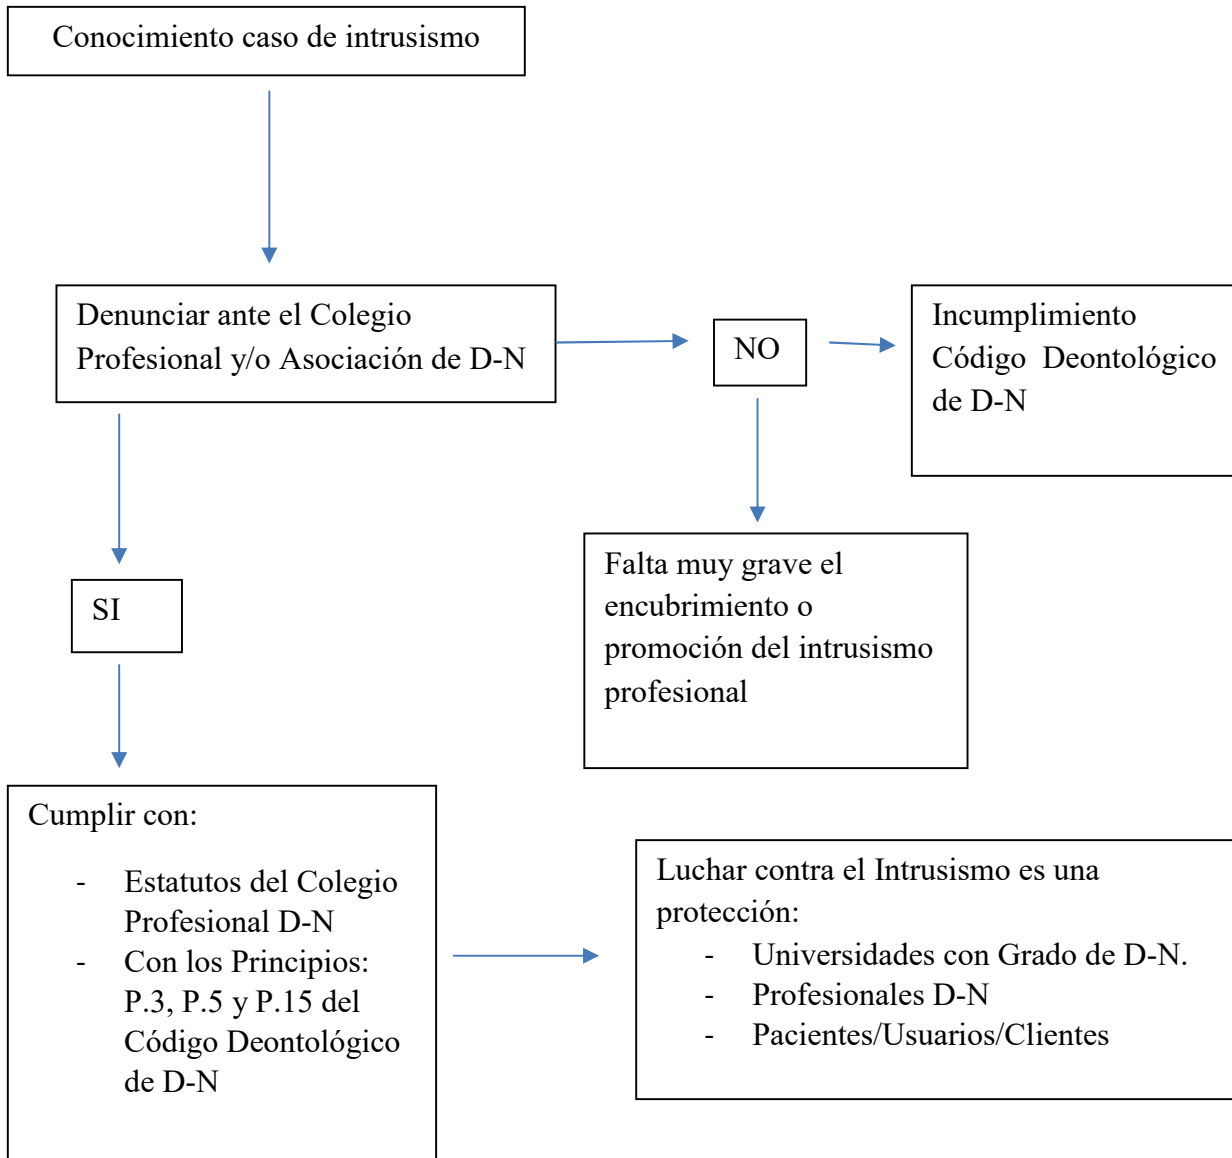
Conocimiento caso de intrusismo

Denunciar ante el Colegio Profesional y/o Asociación de D-N

NO

Incumplimiento Código Deontológico de D-N

Falta muy grave el encubrimiento o promoción del intrusismo profesional

SI

Cumplir con:

- Estatutos del Colegio Profesional D-N
- Con los Principios: P.3, P.5 y P.15 del Código Deontológico de D-N

Luchar contra el Intrusismo es una protección:

- Universidades con Grado de D-N.
- Profesionales D-N
- Pacientes/Usuarios/Clientes